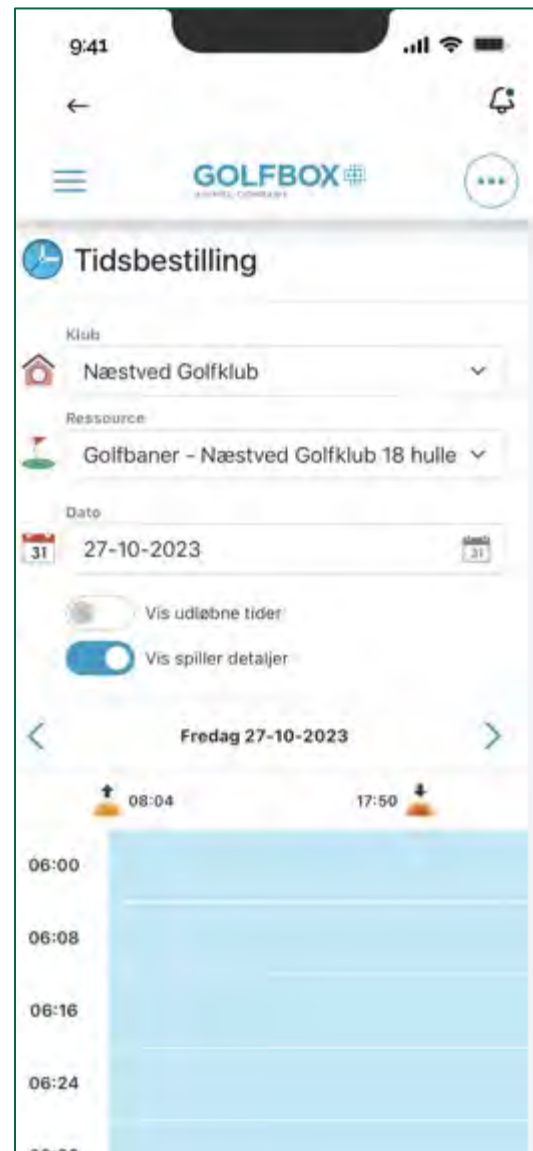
9:41

←

GOLFBOX
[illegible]

Tidsbestilling

Klub
Næstved Golfklub

Ressource
Golfbaner - Næstved Golfklub 18 hulle

Dato
27-10-2023

Vis udløbne tider

Vis spiller detaljer

Fredag 27-10-2023

08:04

17:50

06:00

06:08

06:16

06:24